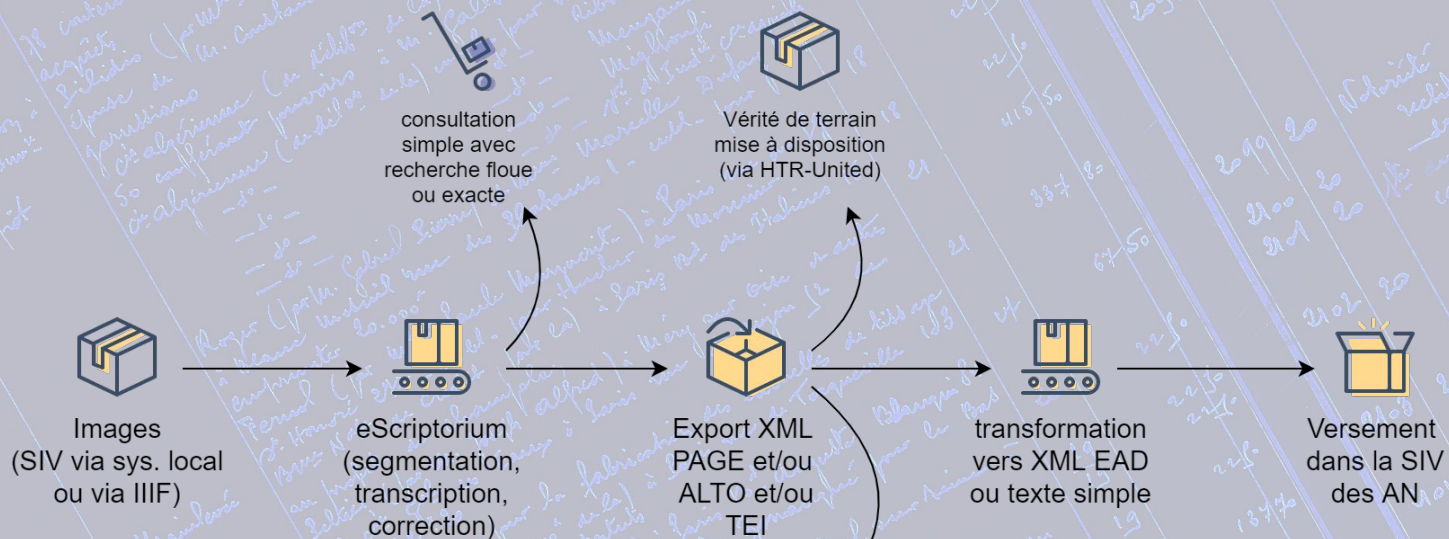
consultation simple avec recherche floue ou exacte

Vérité de terrain mise à disposition (via HTR-United)

Images (SIV via sys. local ou via IIIF)

eScriptorium (segmentation, transcription, correction)

Export XML PAGE et/ou ALTO et/ou TEI

transformation vers XML EAD ou texte simple

Versement dans la SIV des AN